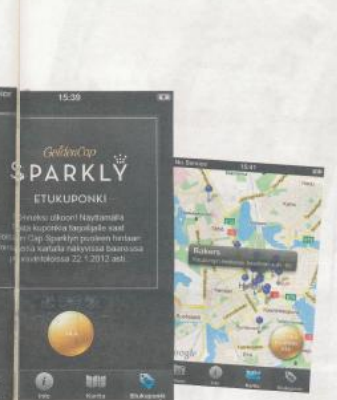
15:39

GoldenCap

SPARKLY

ETUKUPONKI

Onneksi ulkoon! Näyttämällä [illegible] kupongin tarjoilijalle saat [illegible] Cap Sparklyn puoleen hintaan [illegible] kartalla näkyvissä baareissa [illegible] 22.1.2012 asti.

Info

Kartta

Etukuponki

No Service

15:41

Bakers

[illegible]

Google

Info

Kartta

Etukuponki